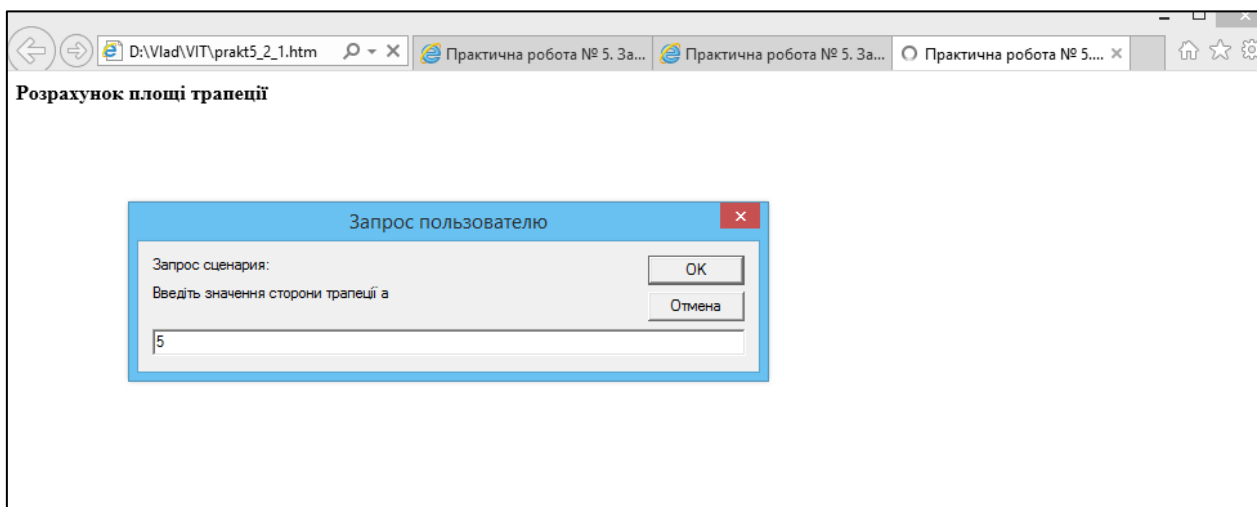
D:\Vlad\VIT\prakt5_2_1.htm

Практична робота № 5. За...

Практична робота № 5. За...

Практична робота № 5....

Розрахунок площі трапеції

Запрос пользователю

Запрос сценария:

Введіть значення сторони трапеції a

OK

Отмена

5